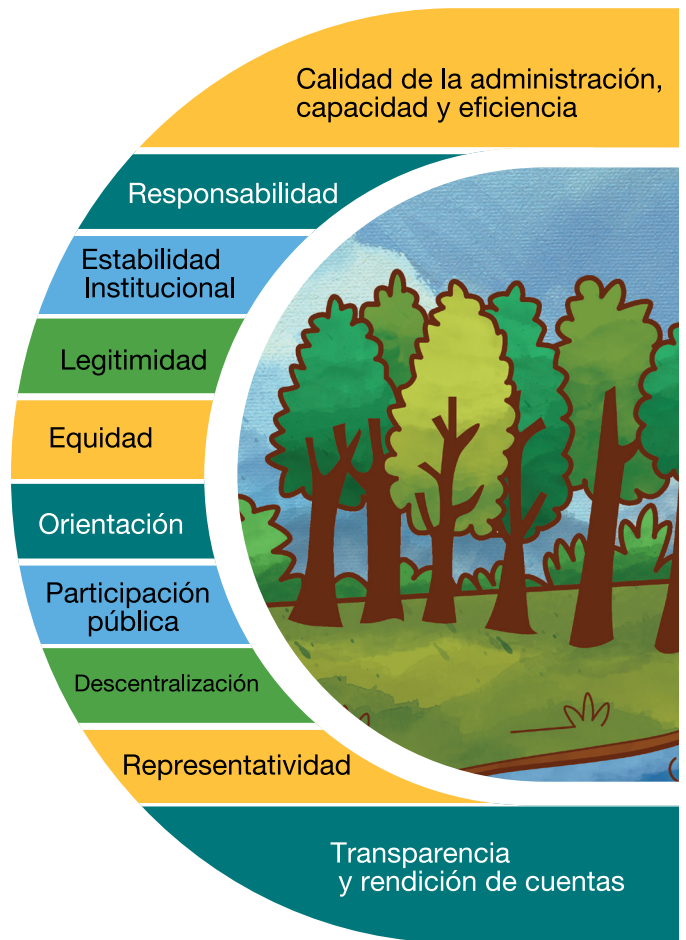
Calidad de la administración, capacidad y eficiencia

Responsabilidad

Estabilidad Institucional

Legitimidad

Equidad

Orientación

Participación pública

Descentralización

Representatividad

Transparencia y rendición de cuentas